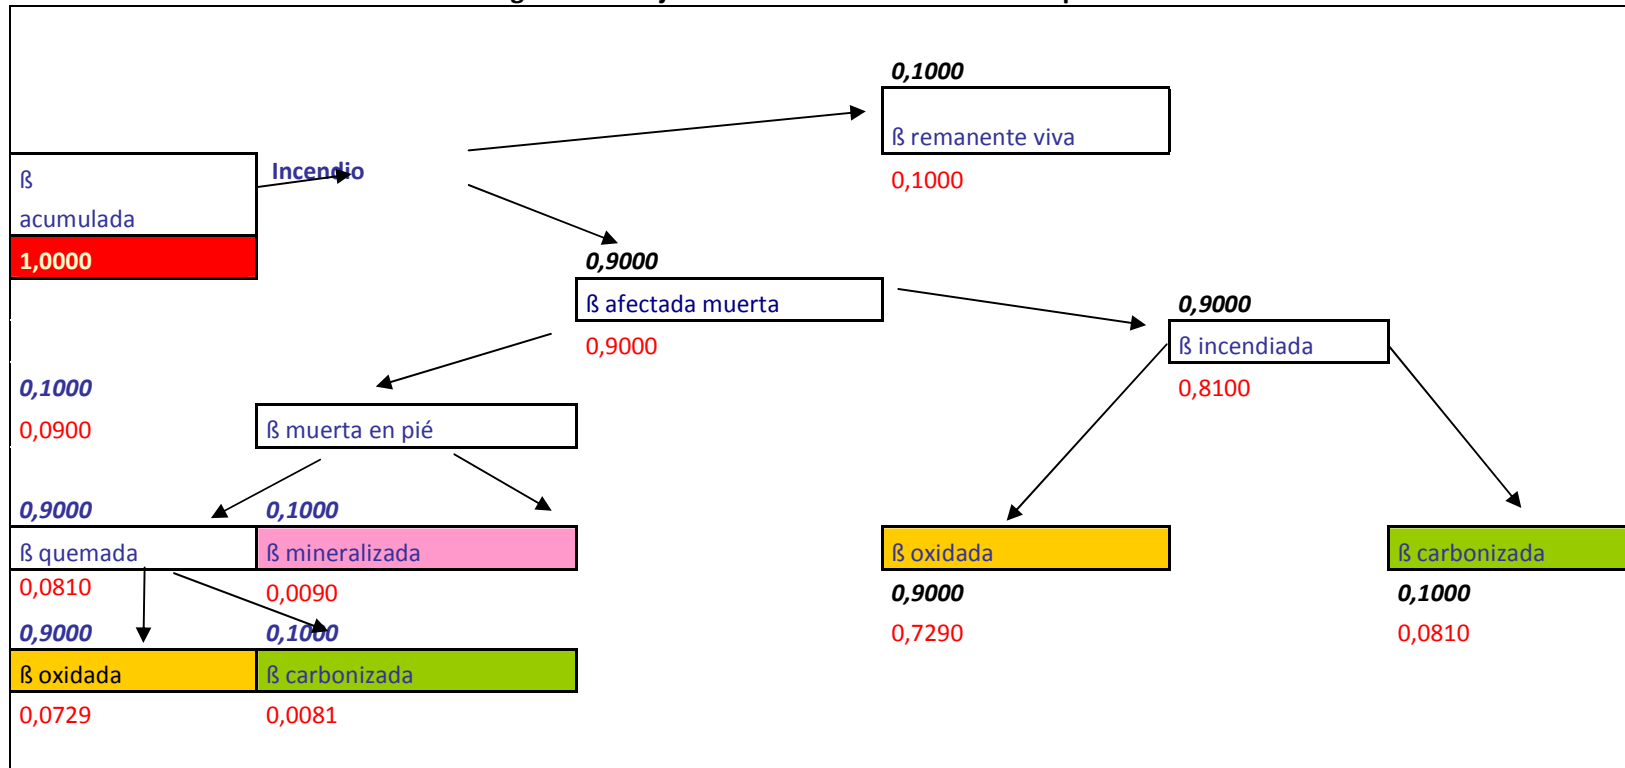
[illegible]

ß acumulada
1,0000

Incendio

0,1000
ß remanente viva
0,1000

0,9000
ß afectada muerta
0,9000

0,9000
ß incendiada
0,8100

0,1000
0,0900

ß muerta en pié

0,9000
ß quemada
0,0810

0,1000
ß mineralizada
0,0090

ß oxidada
0,9000
0,7290

ß carbonizada
0,1000
0,0810

0,9000
ß oxidada
0,0729

0,1000
ß carbonizada
0,0081